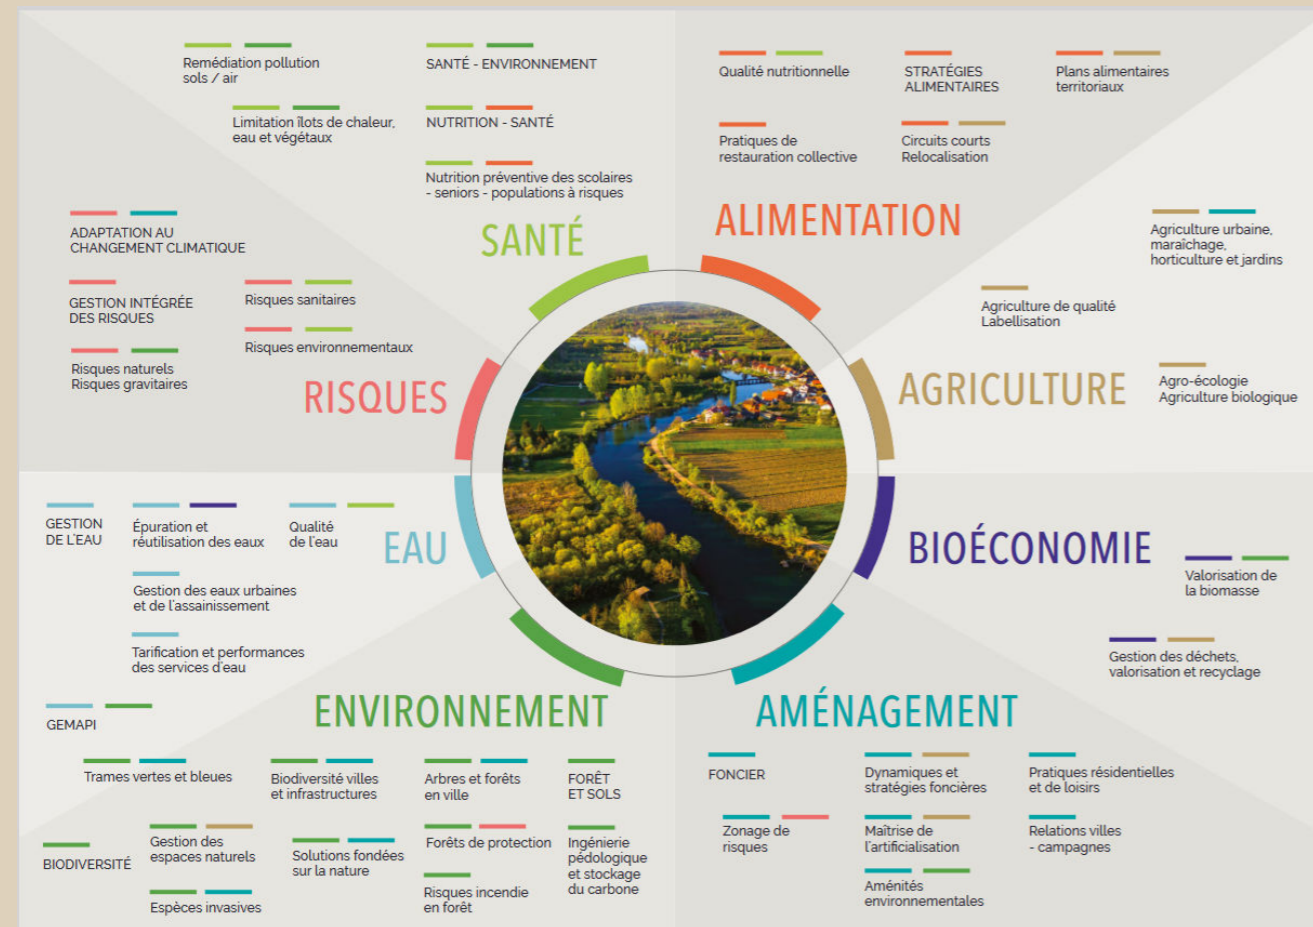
Remédiation pollution sols / air

Limitation îlots de chaleur, eau et végétaux

SANTÉ - ENVIRONNEMENT

NUTRITION - SANTÉ

Nutrition préventive des scolaires - seniors - populations à risques

SANTÉ

Qualité nutritionnelle

STRATÉGIES ALIMENTAIRES

Plans alimentaires territoriaux

Pratiques de restauration collective

Circuits courts Relocalisation

ALIMENTATION

Agriculture urbaine, maraîchage, horticulture et jardins

Agriculture de qualité Labellisation

AGRICULTURE

Agro-écologie Agriculture biologique

ADAPTATION AU CHANGEMENT CLIMATIQUE

GESTION INTÉGRÉE DES RISQUES

Risques sanitaires

Risques environnementaux

Risques naturels Risques gravitaires

RISQUES

GESTION DE L'EAU

Épuration et réutilisation des eaux

Qualité de l'eau

EAU

Gestion des eaux urbaines et de l'assainissement

Tarification et performances des services d'eau

GEMAPI

BIOÉCONOMIE

Valorisation de la biomasse

Gestion des déchets, valorisation et recyclage

ENVIRONNEMENT

AMÉNAGEMENT

Trames vertes et bleues

Biodiversité villes et infrastructures

Arbres et forêts en ville

FORÊT ET SOLS

BIODIVERSITÉ

Gestion des espaces naturels

Solutions fondées sur la nature

Forêts de protection

Ingénierie pédologique et stockage du carbone

Espèces invasives

Risques incendie en forêt

FONCIER

Dynamiques et stratégies foncières

Pratiques résidentielles et de loisirs

Zonage de risques

Maîtrise de l'artificialisation

Relations villes - campagnes

Aménités environnementales